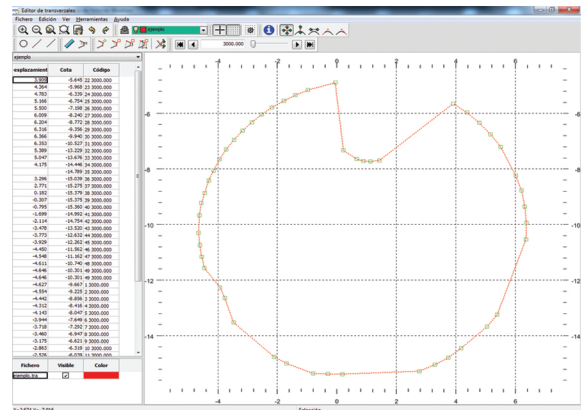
Editor de transversales

Fichero Edición Ver Herramientas Ayuda

ejemplo

3000.000

ejemplo

| desplazamiento | Cota | Código |
|---|---|---|
| 5.950 | -5.645 | 22 3000.000 |
| 4.364 | -5.968 | 23 3000.000 |
| 4.783 | -6.339 | 24 3000.000 |
| 5.166 | -6.754 | 25 3000.000 |
| 5.500 | -7.198 | 26 3000.000 |
| 6.009 | -8.240 | 27 3000.000 |
| 6.204 | -8.772 | 28 3000.000 |
| 6.316 | -9.356 | 29 3000.000 |
| 6.366 | -9.940 | 30 3000.000 |
| 6.353 | -10.527 | 31 3000.000 |
| 5.389 | -13.229 | 32 3000.000 |
| 5.047 | -13.676 | 33 3000.000 |
| 4.175 | -14.446 | 34 3000.000 |
|  | -14.789 | 35 3000.000 |
| 3.286 | -15.039 | 36 3000.000 |
| 2.771 | -15.275 | 37 3000.000 |
| 0.192 | -15.379 | 38 3000.000 |
| -0.307 | -15.375 | 39 3000.000 |
| -0.795 | -15.360 | 40 3000.000 |
| -1.699 | -14.992 | 41 3000.000 |
| -2.114 | -14.754 | 42 3000.000 |
| -3.478 | -13.530 | 43 3000.000 |
| -3.773 | -12.632 | 44 3000.000 |
| -3.929 | -12.262 | 45 3000.000 |
| -4.450 | -11.562 | 46 3000.000 |
| -4.548 | -11.162 | 47 3000.000 |
| -4.611 | -10.740 | 48 3000.000 |
| -4.646 | -10.301 | 49 3000.000 |
| -4.646 | -10.301 | 49 3000.000 |
| -4.627 | -9.667 | 1 3000.000 |
| -4.554 | -9.225 | 2 3000.000 |
| -4.442 | -8.856 | 3 3000.000 |
| -4.312 | -8.416 | 4 3000.000 |
| -4.143 | -8.047 | 5 3000.000 |
| -3.944 | -7.649 | 6 3000.000 |
| -3.718 | -7.292 | 7 3000.000 |
| -3.460 | -6.947 | 8 3000.000 |
| -3.175 | -6.621 | 9 3000.000 |
| -2.863 | -6.319 | 10 3000.000 |
| -2.526 | -6.036 | 11 3000.000 |

| Fichero | Visible | Color |
|---|---|---|
| ejemplo.tra | ☑ |  |

-4 -2 0 2 4 6
-6 -8 -10 -12 -14
-6 -8 -10 -12 -14

X: 3.474 Y: -2.916

Selección